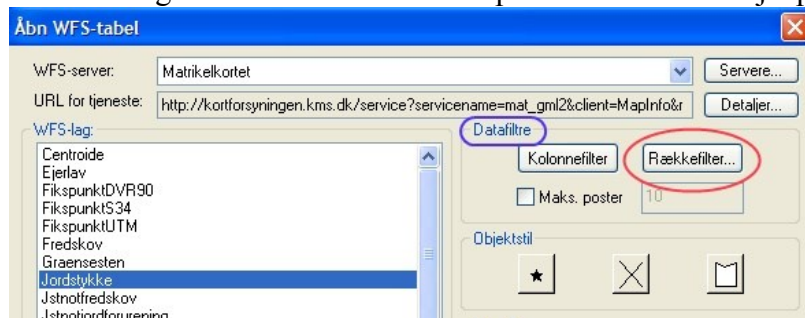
Åbn WFS-tabel

WFS-server: Matrikelkortet
Servere...

URL for tjeneste: http://kortforsyningen.kms.dk/service?servicename=mat_gml2&client=MapInfo&r
Detaljer...

WFS-lag:
Centroide
Ejerlav
FikspunktDVR90
FikspunktS34
FikspunktUTM
Fredskov
Graensesten
Jordstykke
Jstnotfredskov
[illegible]

Datafiltre
Kolonnefilter
Rækkefilter...
Maks. poster 10

Objektstil